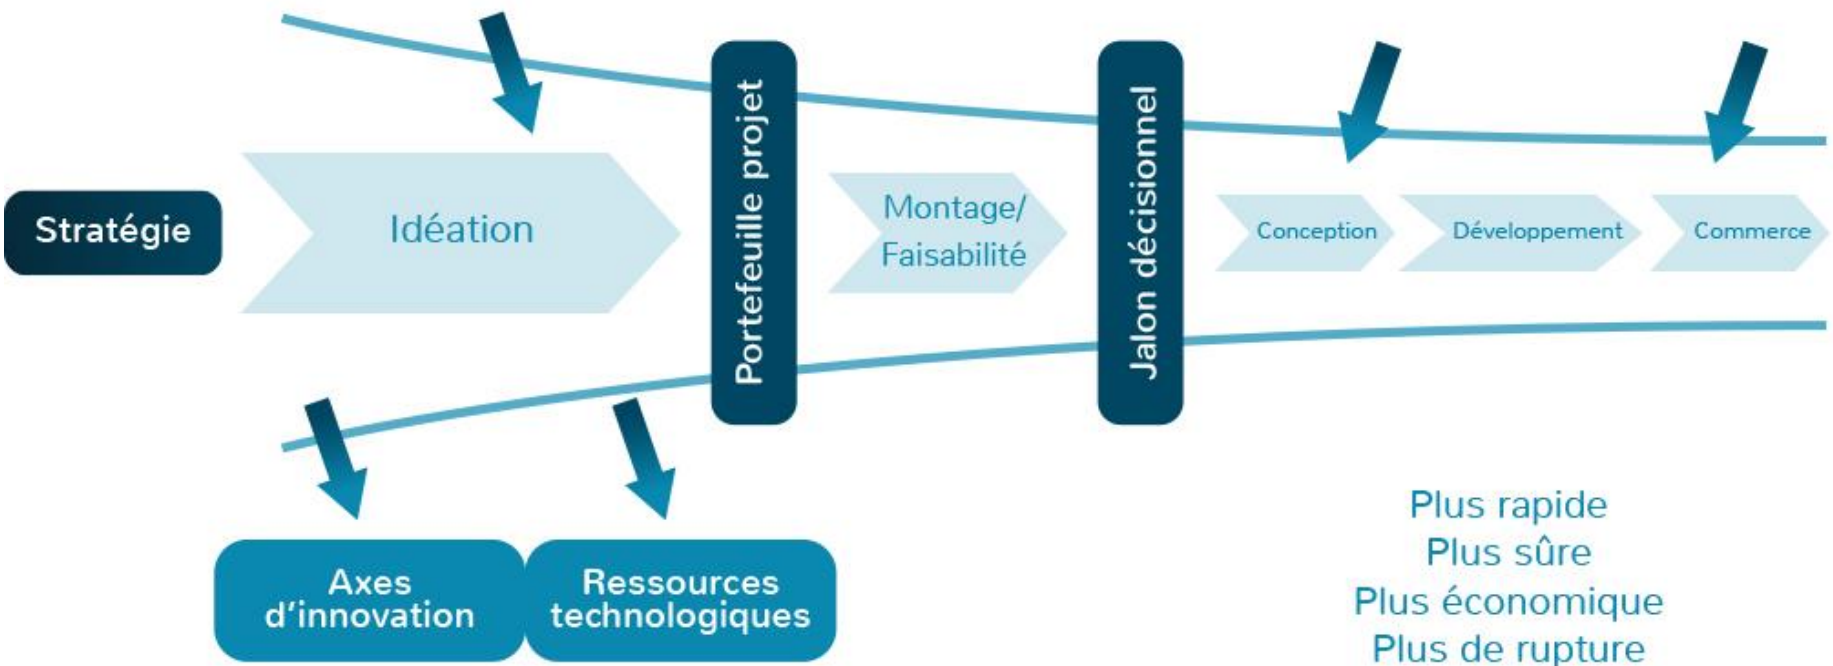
Stratégie

Idéation

Portefeuille projet

Montage/ Faisabilité

Jalon décisionnel

Conception

Développement

Commerce

Axes d'innovation

Ressources technologiques

Plus rapide
Plus sûre
Plus économique
Plus de rupture